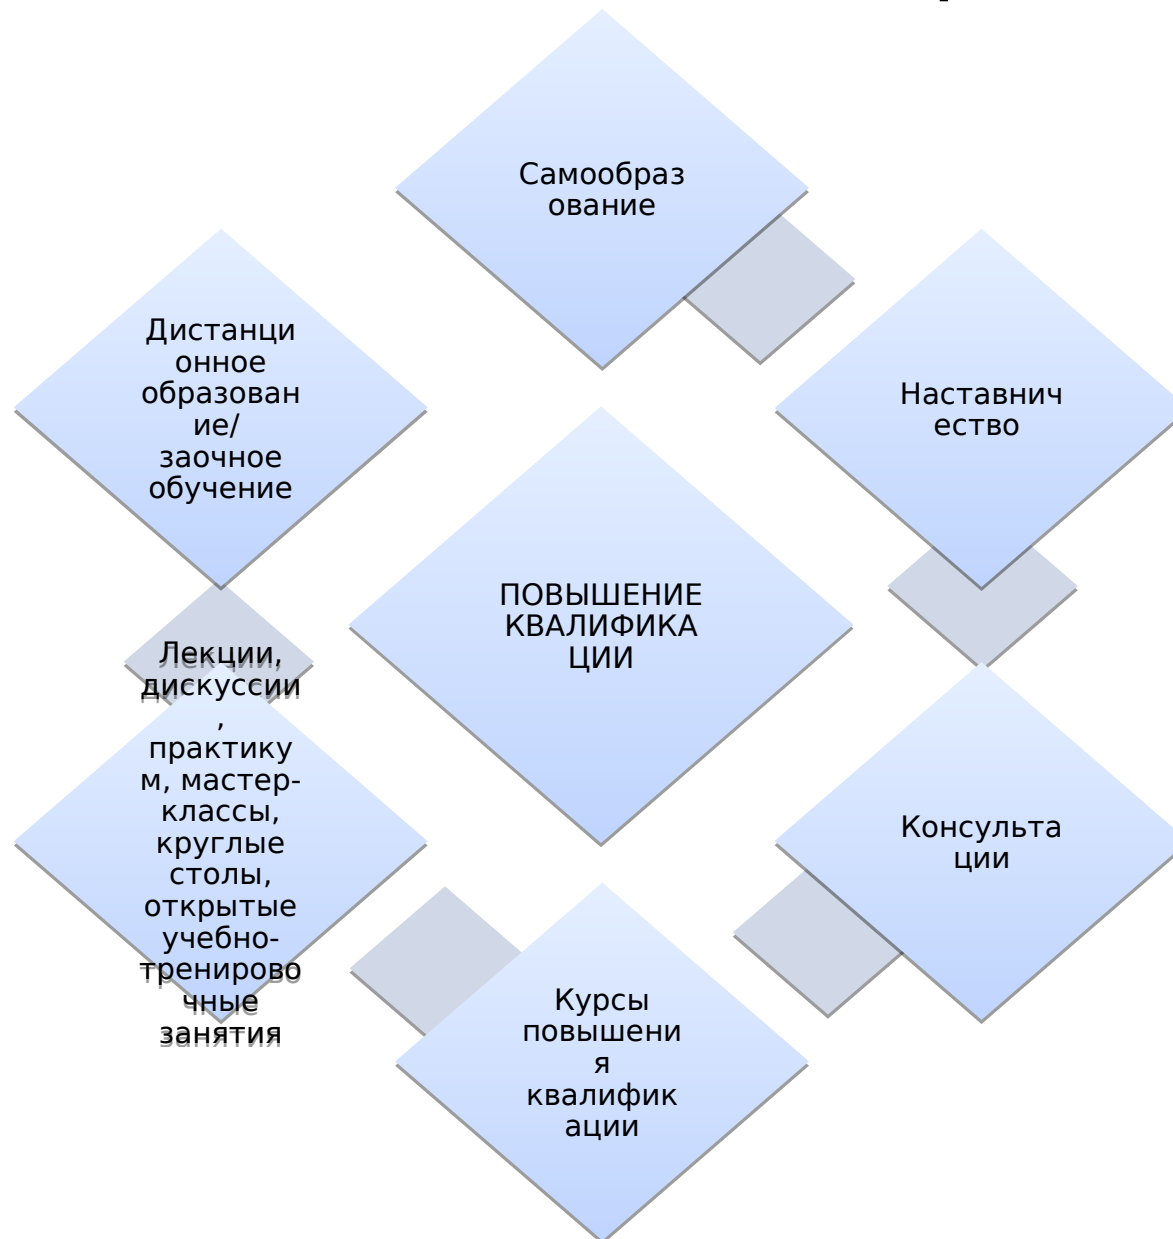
Самообразование

Дистанционное образование/ заочное обучение

Наставничество

ПОВЫШЕНИЕ КВАЛИФИКАЦИИ

Лекции, дискуссии, практикум, мастер-классы, круглые столы, открытые учебно-тренировочные занятия

Консультации

Курсы повышения квалификации